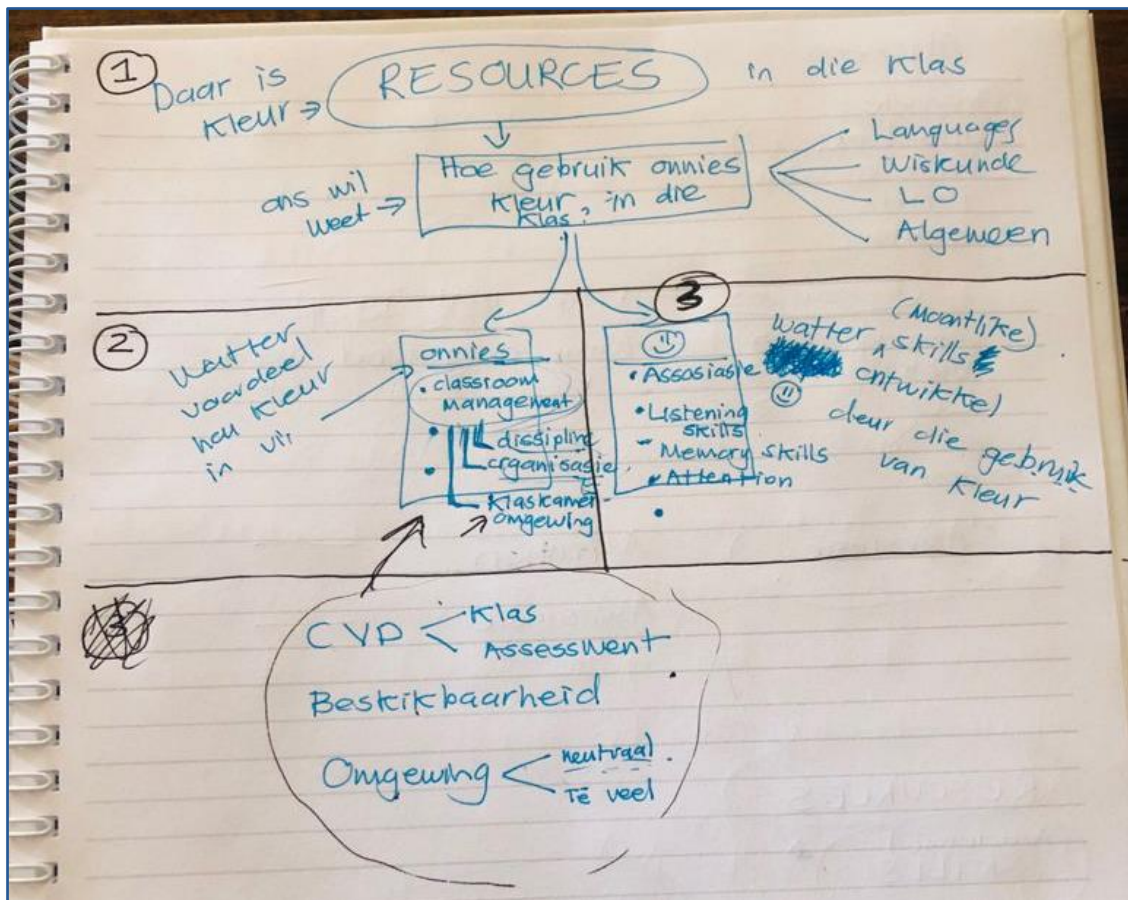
1 Daar is Kleur → RESOURCES in die Klas

ons wil weet → Hoe gebruik onnies Kleur, in die Klas

Languages
Wiskunde
LO
Algemeen

2 watter voordeel hou Kleur in vir

onnies
• classroom management
• disipline
• organisasie
Klaskamer-omgewing

3 ☺
• Assosiasie
• Listening skills
• Memory skills
• Attention
•

watter (moontlike) skills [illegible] ontwikkel deur die gebruik van Kleur

CVP < Klas / Assessment
Beskikbaarheid
Omgewing < neutraal / Te veel